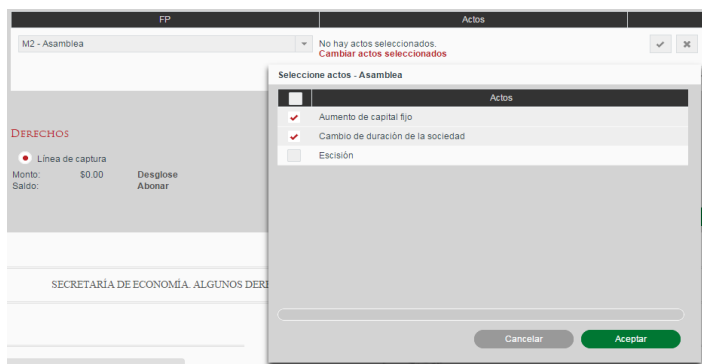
| FP | Actos |
|---|---|
| M2 - Asamblea | No hay actos seleccionados. Cambiar actos seleccionados |

DERECHOS

Línea de captura

Monto: $0.00 Desglose
Saldo: Abonar

SECRETARÍA DE ECONOMÍA. ALGUNOS DERE

Seleccione actos - Asamblea

| | Actos |
|---|---|
| ✔ | Aumento de capital fijo |
| ✔ | Cambio de duración de la sociedad |
| | Escisión |

Cancelar Aceptar